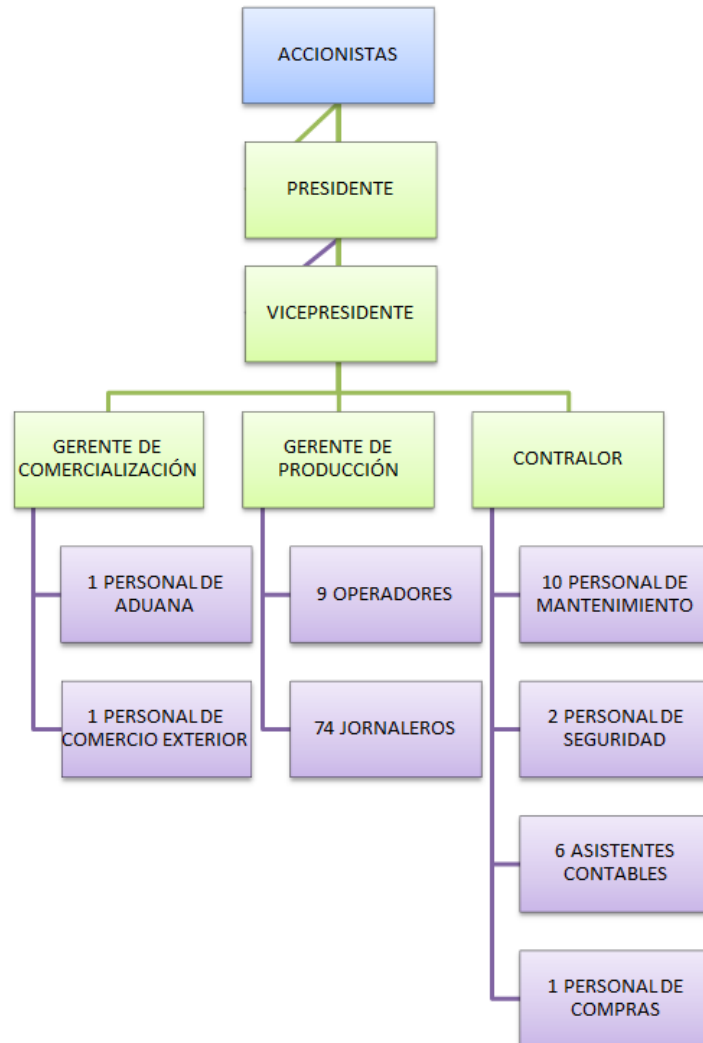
ACCIONISTAS

PRESIDENTE

VICEPRESIDENTE

GERENTE DE COMERCIALIZACIÓN

GERENTE DE PRODUCCIÓN

CONTRALOR

1 PERSONAL DE ADUANA

1 PERSONAL DE COMERCIO EXTERIOR

9 OPERADORES

74 JORNALEROS

10 PERSONAL DE MANTENIMIENTO

2 PERSONAL DE SEGURIDAD

6 ASISTENTES CONTABLES

1 PERSONAL DE COMPRAS